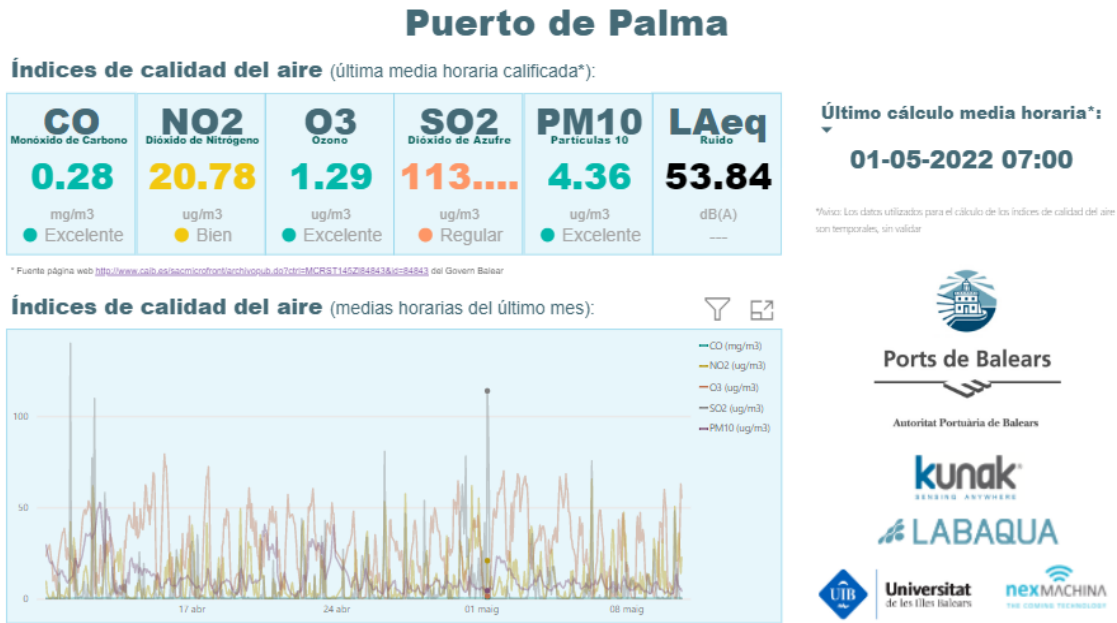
Puerto de Palma

Índices de calidad del aire (última media horaria calificada*):

| CO Monóxido de Carbono | NO2 Dióxido de Nitrógeno | O3 Ozono | SO2 Dióxido de Azufre | PM10 Partículas 10 | LAeq Ruido |
|---|---|---|---|---|---|
| 0.28 | 20.78 | 1.29 | 113.... | 4.36 | 53.84 |
| mg/m3 | ug/m3 | ug/m3 | ug/m3 | ug/m3 | dB(A) |
| Excelente | Bien | Excelente | Regular | Excelente | --- |

Último cálculo media horaria*:

01-05-2022 07:00

*Aviso: Los datos utilizados para el cálculo de los índices de calidad del aire son temporales, sin validar

* Fuente página web http://www.caib.es/sacmicrofront/archivopub.do?ctrl=MCRST145ZI84843&id=84843 del Govern Balear

Índices de calidad del aire (medias horarias del último mes):

CO (mg/m3)
NO2 (ug/m3)
O3 (ug/m3)
SO2 (ug/m3)
PM10 (ug/m3)

100
50
0
17 abr
24 abr
01 maig
08 maig

Ports de Balears
Autoritat Portuària de Balears

kunak
SENSING ANYWHERE

LABAQUA

UIB
Universitat de les Illes Balears

nexMACHINA
THE COMING TECHNOLOGY